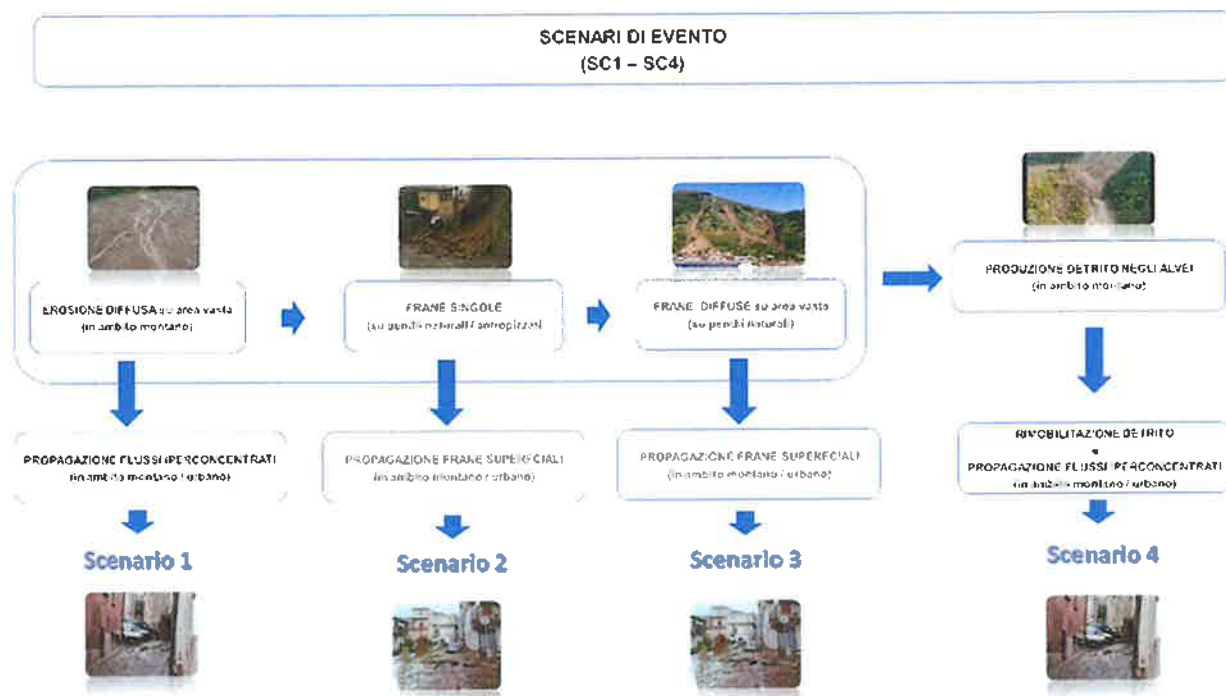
SCENARI DI EVENTO
(SC1 – SC4)

EROSIONE DIFFUSA su area vasta
(in ambito montano)

FRANE SINGOLE
(su pendii naturali / antropizzati)

FRANE DIFFUSE su area vasta
(su pendii naturali)

PRODUZIONE DETRITO NEGLI ALVEI
(in ambito montano)

PROPAGAZIONE FLUSSI IPERCONCENTRATI
(in ambito montano / urbano)

PROPAGAZIONE FRANE SUPERFICIALI
(in ambito montano / urbano)

PROPAGAZIONE FRANE SUPERFICIALI
(in ambito montano / urbano)

RIMOBILITAZIONE DETRITO
e
PROPAGAZIONE FLUSSI IPERCONCENTRATI
(in ambito montano / urbano)

Scenario 1

Scenario 2

Scenario 3

Scenario 4